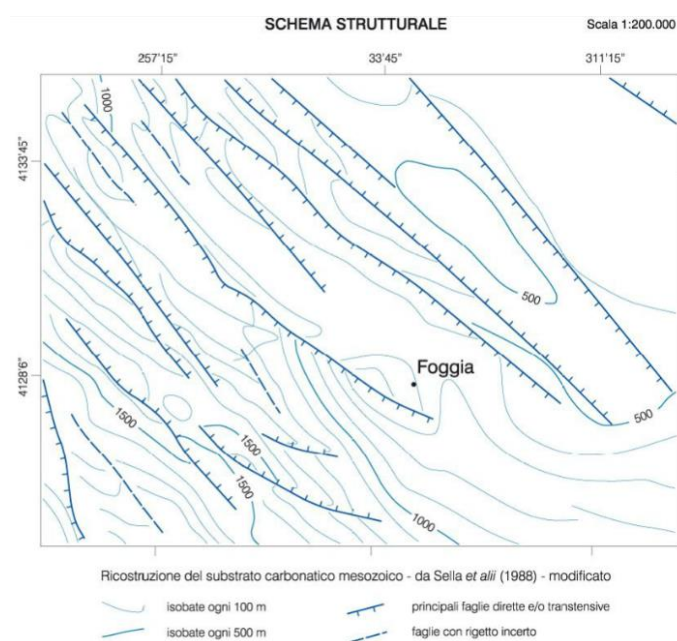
SCHEMA STRUTTURALE

Scala 1:200.000

257'15"

33'45"

311'15"

4133'45"

4128'6"

1000

500

Foggia

500

1500

1500

1500

1000

Ricostruzione del substrato carbonatico mesozoico - da Sella *et alii* (1988) - modificato

isobate ogni 100 m

isobate ogni 500 m

principali faglie dirette e/o transtensive

faglie con rigetto incerto